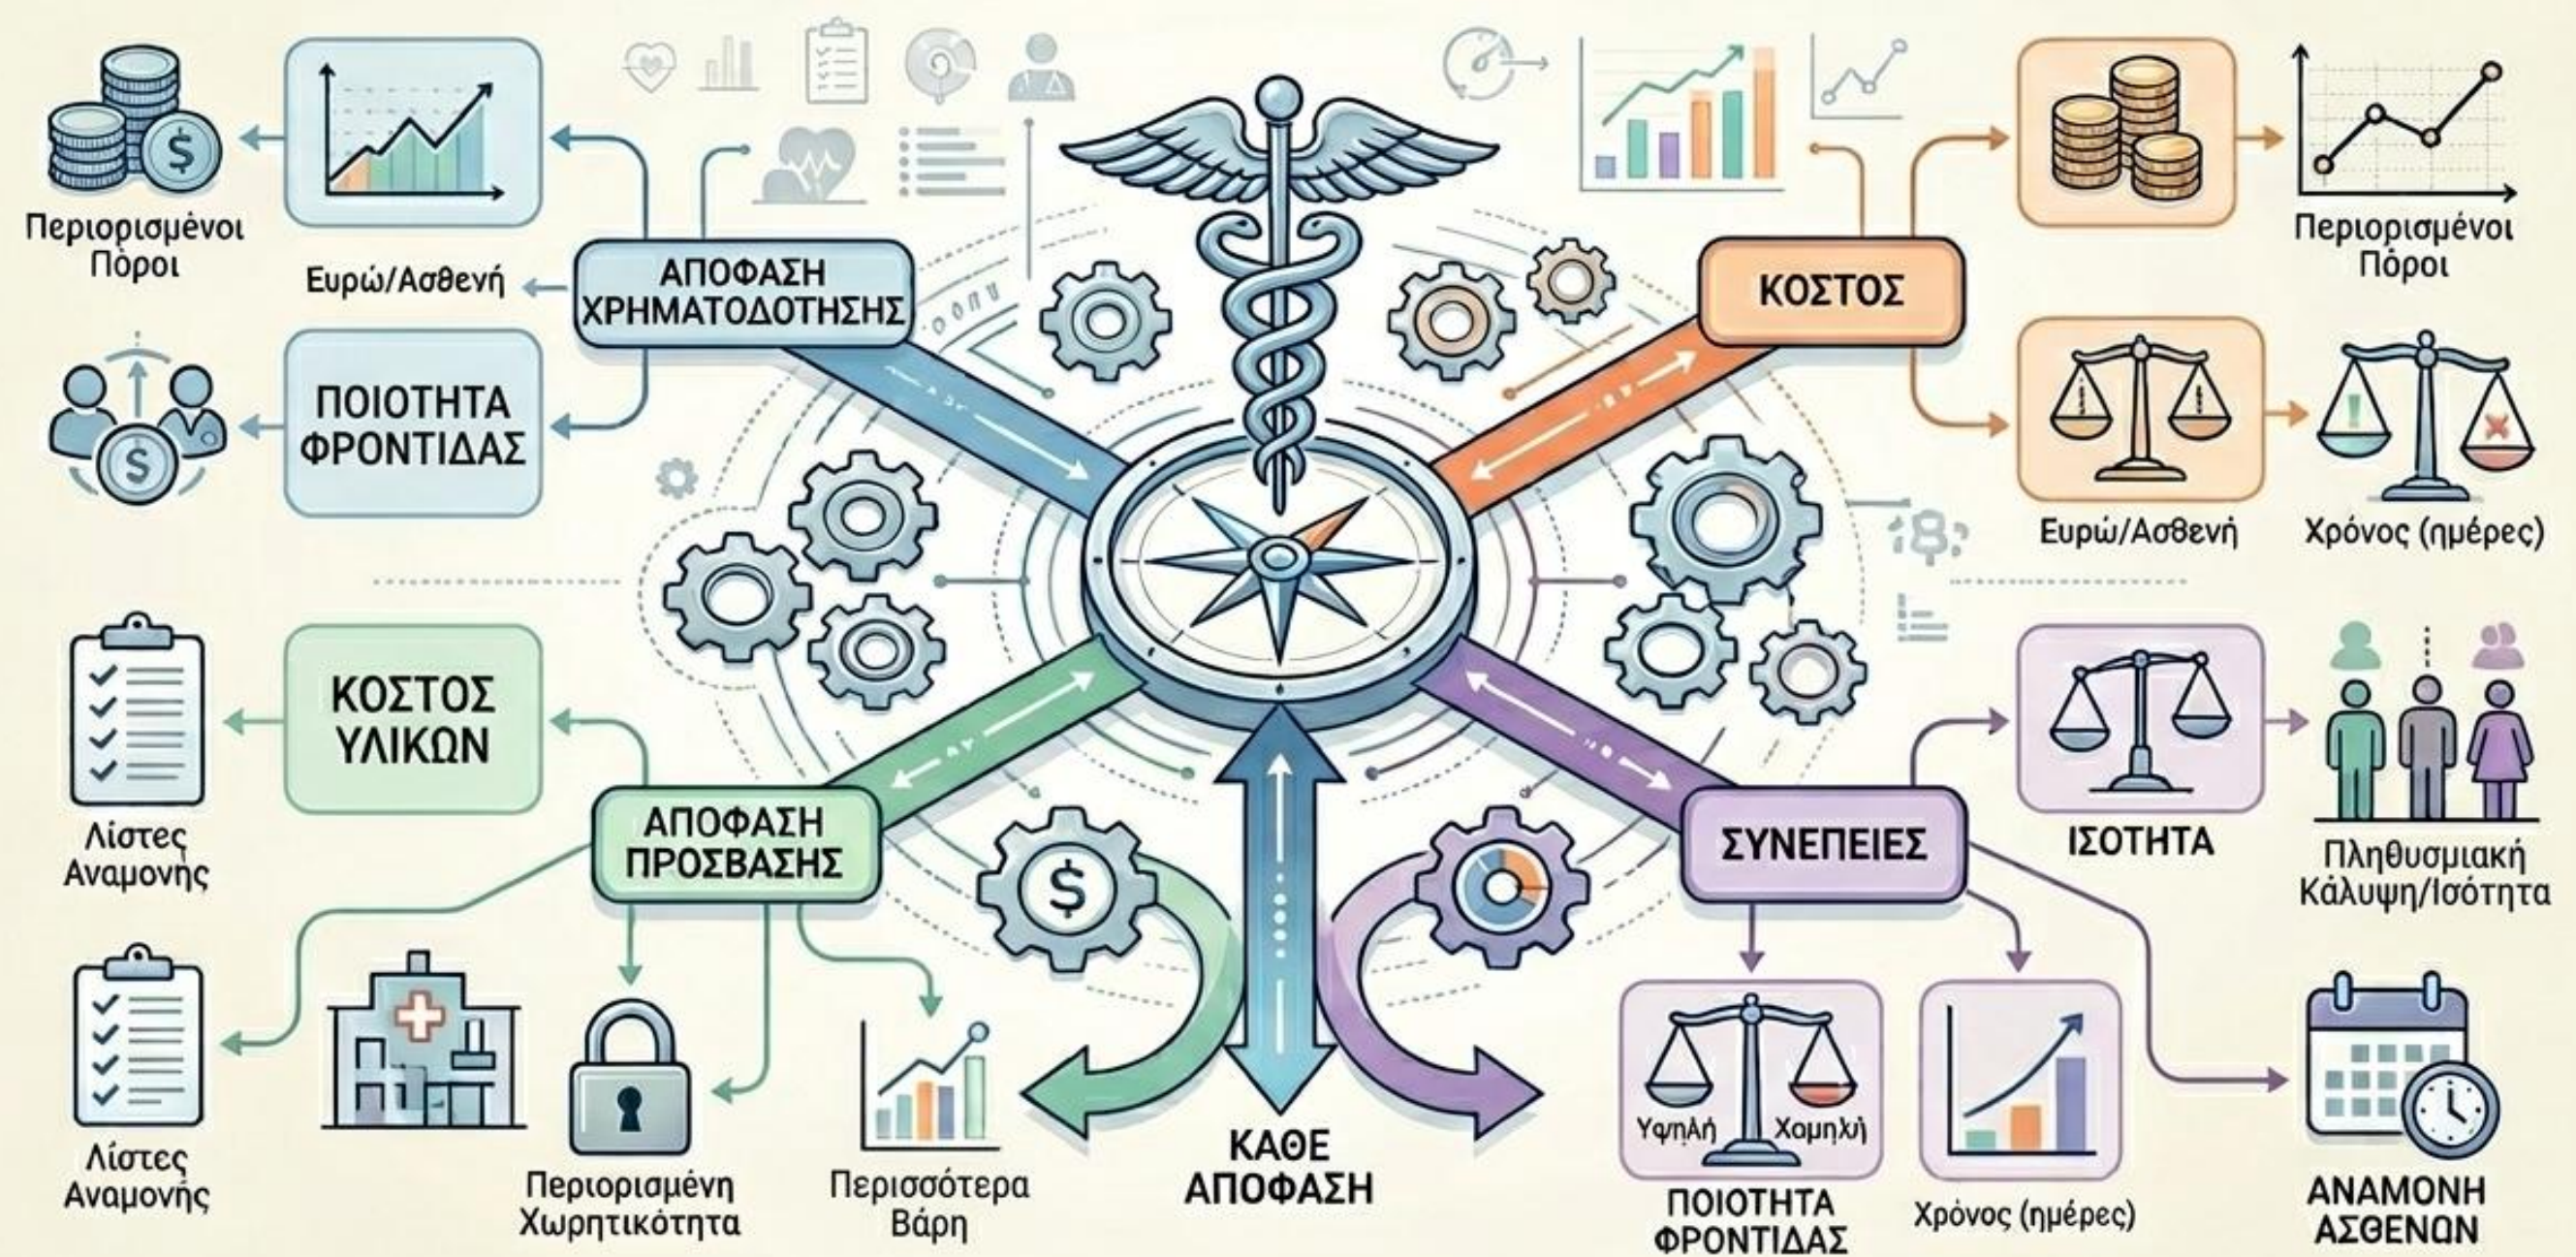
Περιορισμένοι Πόροι

Ευρώ/Ασθενή

ΑΠΟΦΑΣΗ ΧΡΗΜΑΤΟΔΟΤΗΣΗΣ

ΠΟΙΟΤΗΤΑ ΦΡΟΝΤΙΔΑΣ

ΚΟΣΤΟΣ

Περιορισμένοι Πόροι

Ευρώ/Ασθενή

Χρόνος (ημέρες)

ΚΟΣΤΟΣ ΥΛΙΚΩΝ

Λίστες Αναμονής

ΑΠΟΦΑΣΗ ΠΡΟΣΒΑΣΗΣ

Λίστες Αναμονής

Περιορισμένη Χωρητικότητα

Περισσότερα Βάρη

ΚΑΘΕ ΑΠΟΦΑΣΗ

ΣΥΝΕΠΕΙΕΣ

ΙΣΟΤΗΤΑ

Πληθυσμιακή Κάλυψη/Ισότητα

Υψηλή

Χαμηλή

ΠΟΙΟΤΗΤΑ ΦΡΟΝΤΙΔΑΣ

Χρόνος (ημέρες)

ΑΝΑΜΟΝΗ ΑΣΘΕΝΩΝ